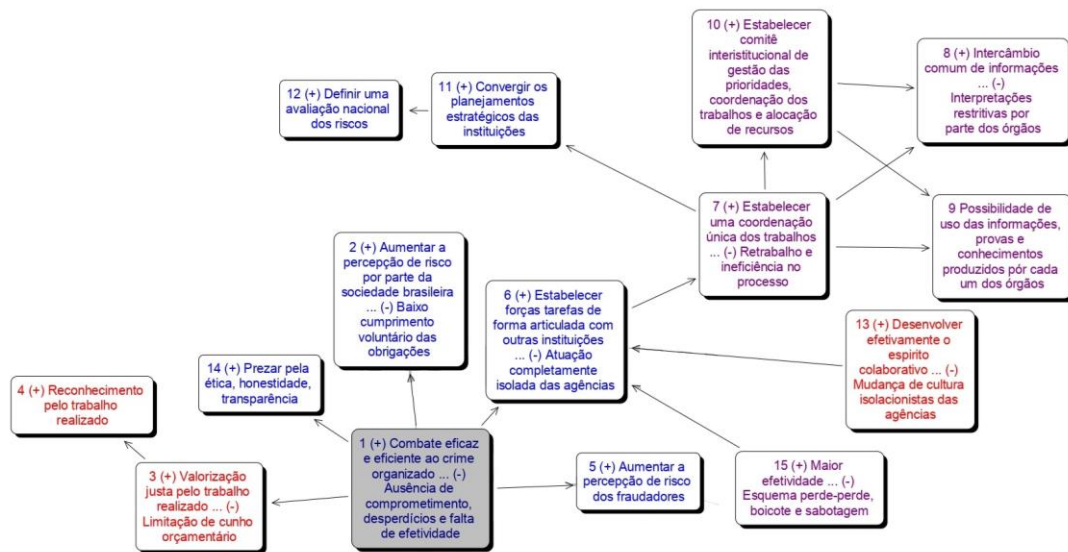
10 (+) Estabelecer comitê interistitucional de gestão das prioridades, coordenação dos trabalhos e alocação de recursos

8 (+) Intercâmbio comum de informações ... (-) Interpretações restritivas por parte dos órgãos

12 (+) Definir uma avaliação nacional dos riscos

11 (+) Convergir os planejamentos estratégicos das instituições

7 (+) Estabelecer uma coordenação única dos trabalhos ... (-) Retrabalho e ineficiência no processo

9 Possibilidade de uso das informações, provas e conhecimentos produzidos pór cada um dos órgãos

2 (+) Aumentar a percepção de risco por parte da sociedade brasileira ... (-) Baixo cumprimento voluntário das obrigações

6 (+) Estabelecer forças tarefas de forma articulada com outras instituições ... (-) Atuação completamente isolada das agências

13 (+) Desenvolver efetivamente o espírito colaborativo ... (-) Mudança de cultura isolacionistas das agências

14 (+) Prezar pela ética, honestidade, transparência

4 (+) Reconhecimento pelo trabalho realizado

1 (+) Combate eficaz e eficiente ao crime organizado ... (-) Ausência de comprometimento, desperdícios e falta de efetividade

3 (+) Valorização justa pelo trabalho realizado ... (-) Limitação de cunho orçamentário

5 (+) Aumentar a percepção de risco dos fraudadores

15 (+) Maior efetividade ... (-) Esquema perde-perde, boicote e sabotagem